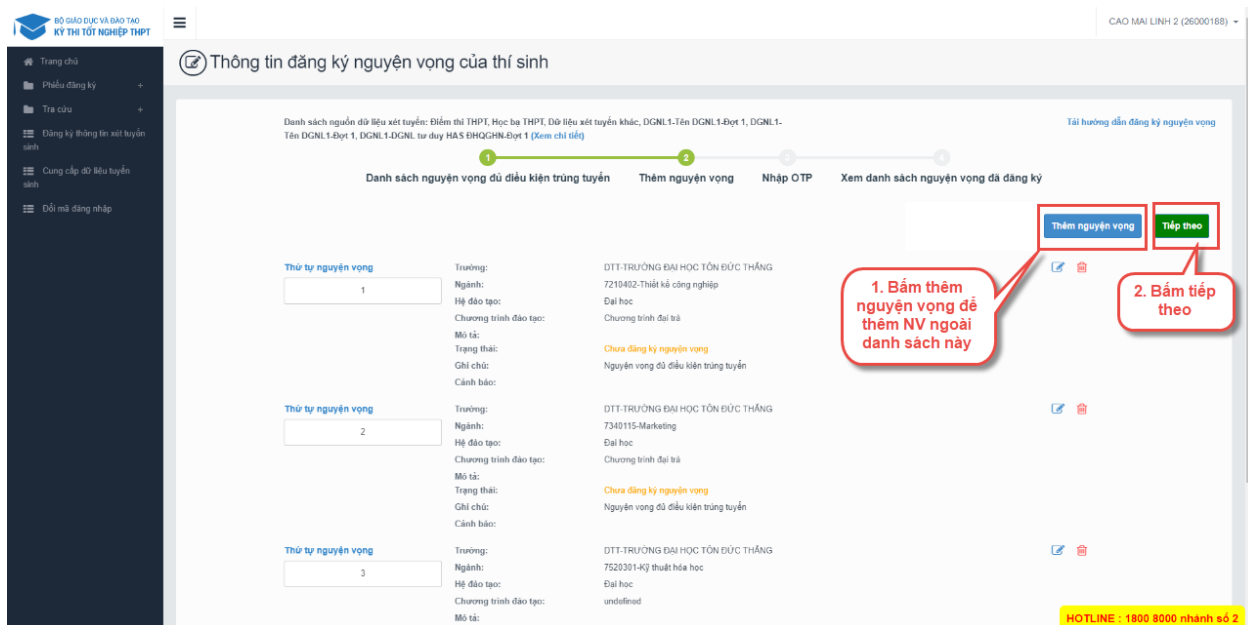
BỘ GIÁO DỤC VÀ ĐÀO TẠO
KỲ THI TỐT NGHIỆP THPT

CAO MAI LINH 2 (26000188)

Trang chủ
Phiếu đăng ký
Tra cứu
Đăng ký thông tin xét tuyển sinh
Cung cấp dữ liệu tuyển sinh
Đổi mã đăng nhập

Thông tin đăng ký nguyện vọng của thí sinh

Danh sách nguồn dữ liệu xét tuyển: Điểm thi THPT, Học bạ THPT, Dữ liệu xét tuyển khác, DGNL1-Tên DGNL1-Đợt 1, DGNL1-Tên DGNL1-Đợt 1, DGNL1-DGNL tư duy HAS ĐHQGHN-Đợt 1 (Xem chi tiết)

Tải hướng dẫn đăng ký nguyện vọng

1 Danh sách nguyện vọng đủ điều kiện trúng tuyển
2 Thêm nguyện vọng
3 Nhập OTP
4 Xem danh sách nguyện vọng đã đăng ký

Thêm nguyện vọng
Tiếp theo

1. Bấm thêm nguyện vọng để thêm NV ngoài danh sách này

2. Bấm tiếp theo

Thứ tự nguyện vọng
1
Trường: DTT-TRƯỜNG ĐẠI HỌC TÔN ĐỨC THẮNG
Ngành: 7210402-Thiết kế công nghiệp
Hệ đào tạo: Đại học
Chương trình đào tạo: Chương trình đại trà
Mô tả:
Trạng thái: Chưa đăng ký nguyện vọng
Ghi chú: Nguyện vọng đủ điều kiện trúng tuyển
Cảnh báo:

Thứ tự nguyện vọng
2
Trường: DTT-TRƯỜNG ĐẠI HỌC TÔN ĐỨC THẮNG
Ngành: 7340115-Marketing
Hệ đào tạo: Đại học
Chương trình đào tạo: Chương trình đại trà
Mô tả:
Trạng thái: Chưa đăng ký nguyện vọng
Ghi chú: Nguyện vọng đủ điều kiện trúng tuyển
Cảnh báo:

Thứ tự nguyện vọng
3
Trường: DTT-TRƯỜNG ĐẠI HỌC TÔN ĐỨC THẮNG
Ngành: 7520301-Kỹ thuật hóa học
Hệ đào tạo: Đại học
Chương trình đào tạo: undefined
Mô tả:

HOTLINE : 1800 8000 nhánh số 2